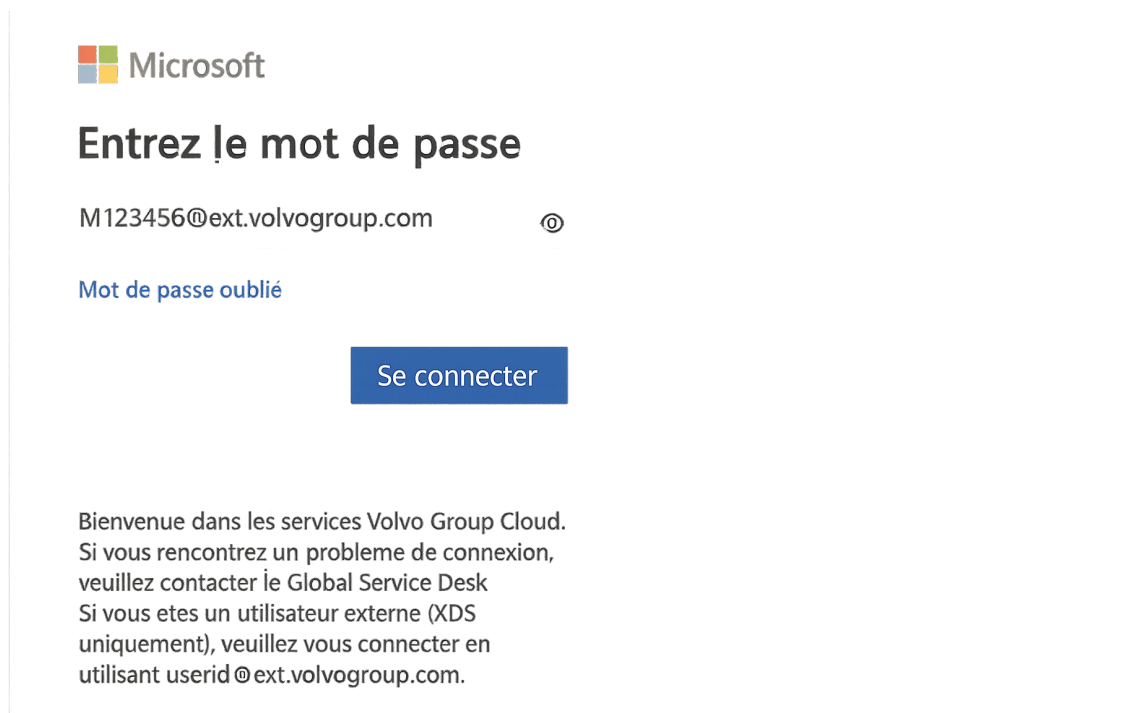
Microsoft

Entrez le mot de passe

M123456@ext.volvogroup.com

Mot de passe oublié

Se connecter

Bienvenue dans les services Volvo Group Cloud.
Si vous rencontrez un probleme de connexion, veuillez contacter le Global Service Desk
Si vous etes un utilisateur externe (XDS uniquement), veuillez vous connecter en utilisant userid@ext.volvogroup.com.